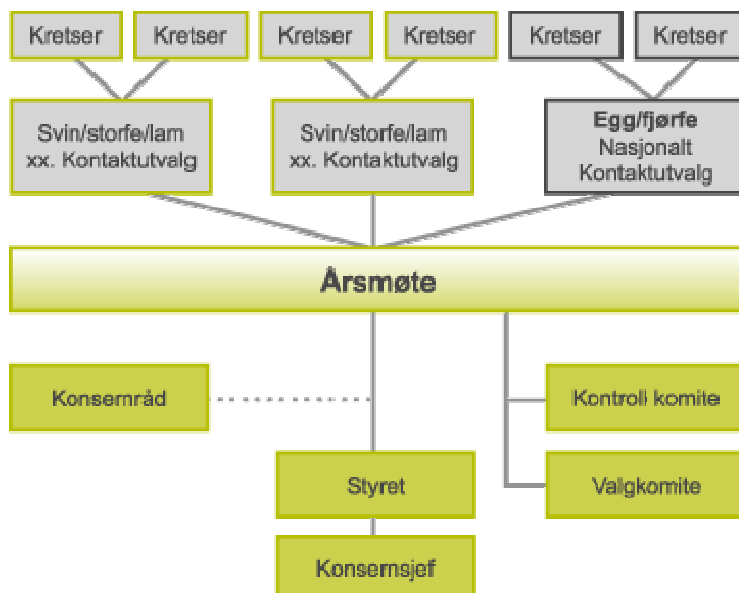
Kretser
Kretser
Kretser
Kretser
Kretser
Kretser

Svin/storfe/lam
xx. Kontaktutvalg

Svin/storfe/lam
xx. Kontaktutvalg

Egg/fjørfe
Nasjonalt
Kontaktutvalg

Årsmøte

Konsernråd

Kontroll komite

Styret

Valgkomite

Konsernsjef